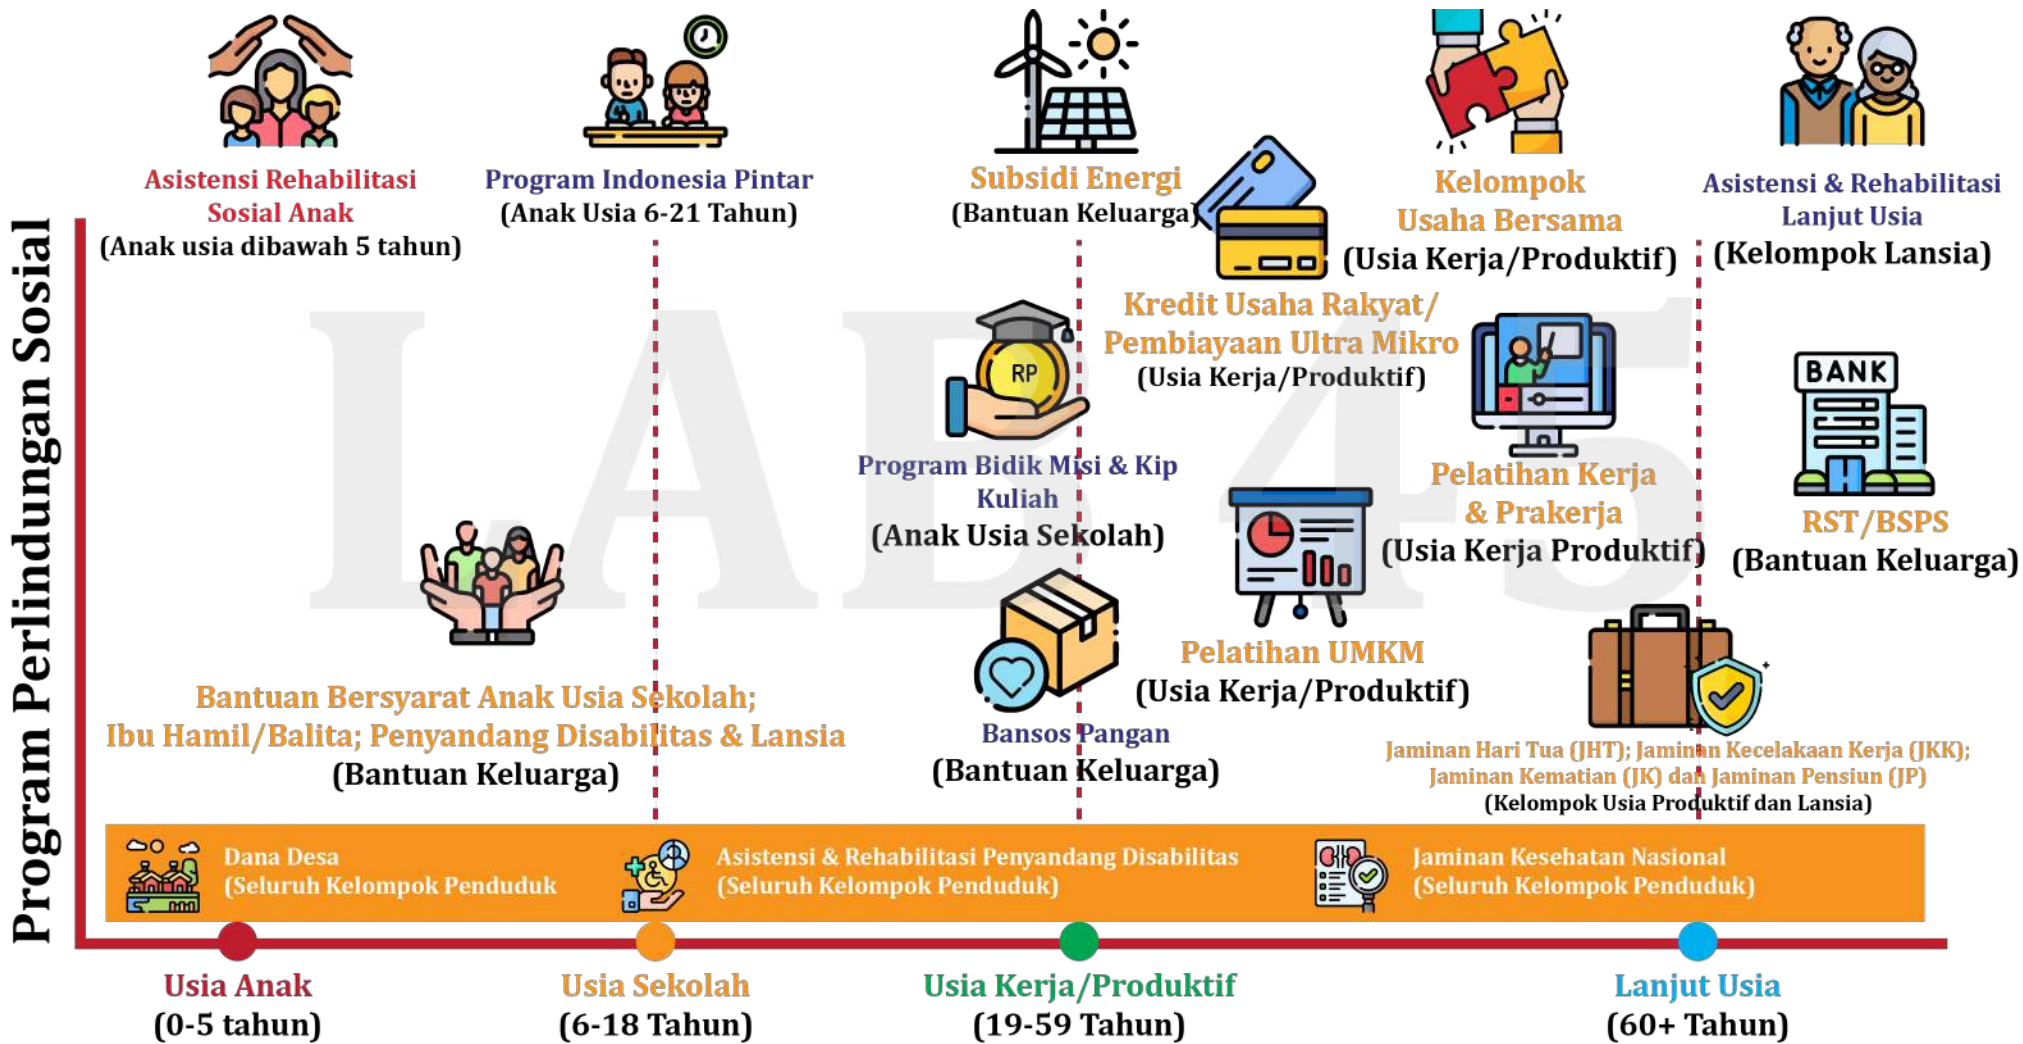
Program Perlindungan Sosial

Asistensi Rehabilitasi Sosial Anak
(Anak usia dibawah 5 tahun)

Program Indonesia Pintar
(Anak Usia 6-21 Tahun)

Subsidi Energi
(Bantuan Keluarga)

Kelompok Usaha Bersama
(Usia Kerja/Produktif)

Asistensi & Rehabilitasi Lanjut Usia
(Kelompok Lansia)

Kredit Usaha Rakyat/ Pembiayaan Ultra Mikro
(Usia Kerja/Produktif)

RP

Program Bidik Misi & Kip Kuliah
(Anak Usia Sekolah)

Pelatihan Kerja & Prakerja
(Usia Kerja Produktif)

BANK

RST/BSPS
(Bantuan Keluarga)

Pelatihan UMKM
(Usia Kerja/Produktif)

Bantuan Bersyarat Anak Usia Sekolah; Ibu Hamil/Balita; Penyandang Disabilitas & Lansia
(Bantuan Keluarga)

Bansos Pangan
(Bantuan Keluarga)

Jaminan Hari Tua (JHT); Jaminan Kecelakaan Kerja (JKK); Jaminan Kematian (JK) dan Jaminan Pensiun (JP)
(Kelompok Usia Produktif dan Lansia)

Dana Desa
(Seluruh Kelompok Penduduk

Asistensi & Rehabilitasi Penyandang Disabilitas
(Seluruh Kelompok Penduduk)

Jaminan Kesehatan Nasional
(Seluruh Kelompok Penduduk)

Usia Anak
(0-5 tahun)

Usia Sekolah
(6-18 Tahun)

Usia Kerja/Produktif
(19-59 Tahun)

Lanjut Usia
(60+ Tahun)

LAB 45